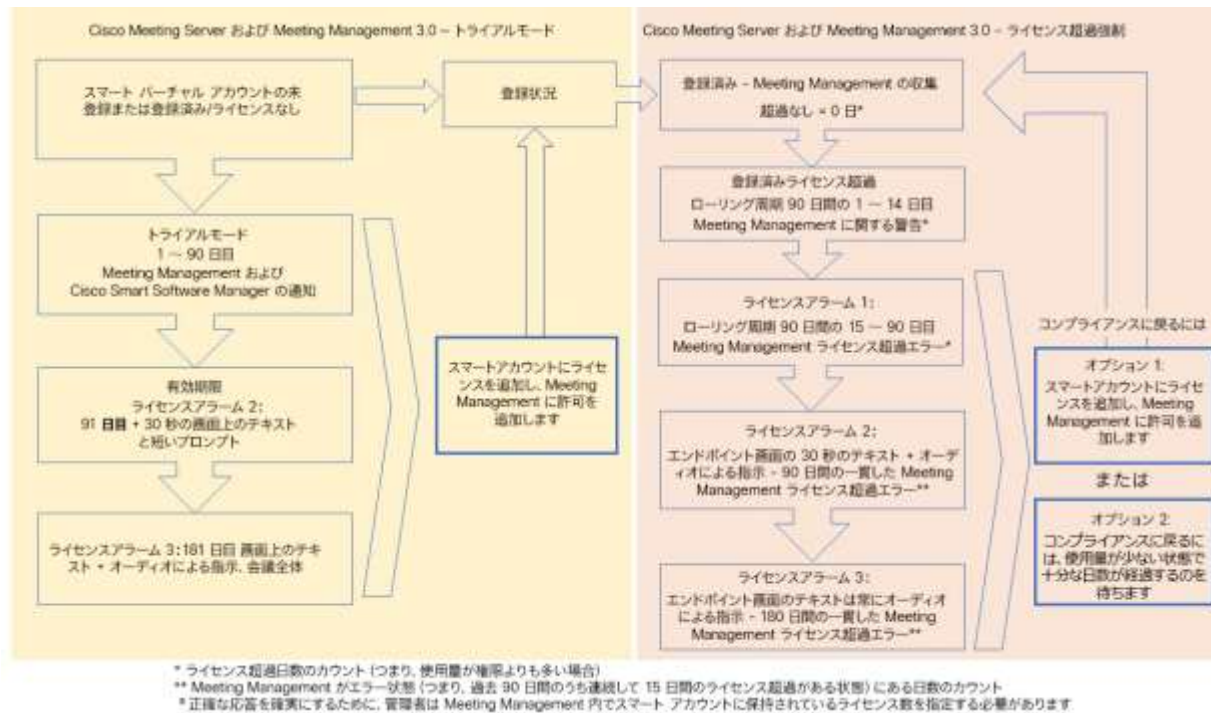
Cisco Meeting Server および Meeting Management 3.0 – トライアルモード

スマート バーチャル アカウントの未登録または登録済み/ライセンスなし

トライアルモード
1 ～ 90 日目
Meeting Management および Cisco Smart Software Manager の通知

有効期限
ライセンスアラーム 2:
91 日目 + 30 秒の画面上のテキストと短いプロンプト

ライセンスアラーム 3: 181 日目 画面上のテキスト + オーディオによる指示、会議全体

登録状況

スマートアカウントにライセンスを追加し、Meeting Management に許可を追加します

Cisco Meeting Server および Meeting Management 3.0 – ライセンス超過強制

登録済み – Meeting Management の収集
超過なし = 0 日*

登録済みライセンス超過
ローリング期間 90 日間の 1 ～ 14 日目
Meeting Management に関する警告*

ライセンスアラーム 1:
ローリング期間 90 日間の 15 ～ 90 日目
Meeting Management ライセンス超過エラー*

ライセンスアラーム 2:
エンドポイント画面の 30 秒のテキスト + オーディオによる指示 – 90 日間の一貫した Meeting Management ライセンス超過エラー**

ライセンスアラーム 3:
エンドポイント画面のテキストは常にオーディオによる指示 – 180 日間の一貫した Meeting Management ライセンス超過エラー**

コンプライアンスに戻るには

オプション 1:
スマートアカウントにライセンスを追加し、Meeting Management に許可を追加します

または

オプション 2:
コンプライアンスに戻るには、使用量が少ない状態で十分な日数が経過するのを待ちます

* ライセンス超過日数のカウント（つまり、使用量が権限よりも多い場合）
** Meeting Management がエラー状態（つまり、過去 90 日間のうち連続して 15 日間のライセンス超過がある状態）にある日数のカウント
* 正確な応答を確実にするために、管理者は Meeting Management 内でスマート アカウントに保持されているライセンス数を指定する必要があります